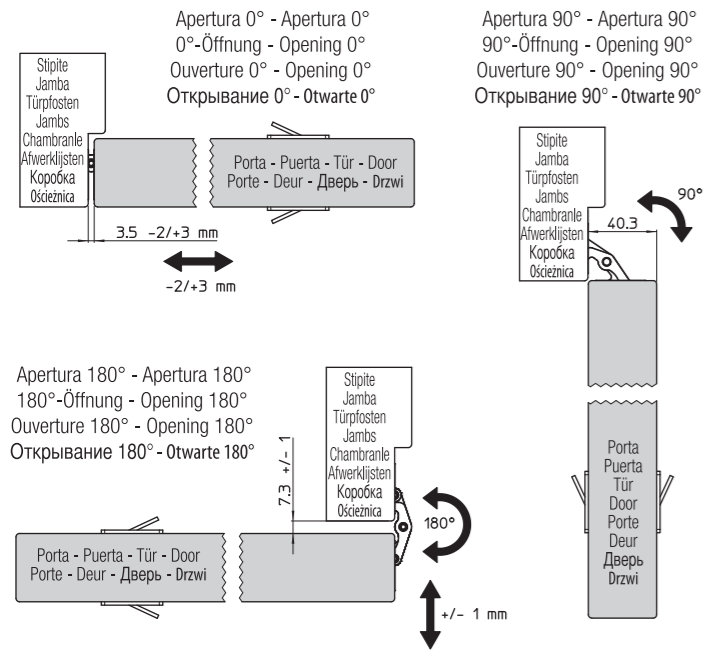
Apertura 0° - Apertura 0°
0°-Öffnung - Opening 0°
Ouverture 0° - Opening 0°
Открывание 0° - Otwarte 0°

Stipite
Jamba
Türpfosten
Jambs
Chambranle
Afwerklijsten
Коробка
Ościeżnica

Porta - Puerta - Tür - Door
Porte - Deur - Дверь - Drzwi

3.5 -2/+3 mm

-2/+3 mm

Apertura 90° - Apertura 90°
90°-Öffnung - Opening 90°
Ouverture 90° - Opening 90°
Открывание 90° - Otwarte 90°

Stipite
Jamba
Türpfosten
Jambs
Chambranle
Afwerklijsten
Коробка
Ościeżnica

40.3

90°

Porta
Puerta
Tür
Door
Porte
Deur
Дверь
Drzwi

Apertura 180° - Apertura 180°
180°-Öffnung - Opening 180°
Ouverture 180° - Opening 180°
Открывание 180° - Otwarte 180°

7.3 +/- 1

Stipite
Jamba
Türpfosten
Jambs
Chambranle
Afwerklijsten
Коробка
Ościeżnica

180°

Porta - Puerta - Tür - Door
Porte - Deur - Дверь - Drzwi

+/- 1 mm